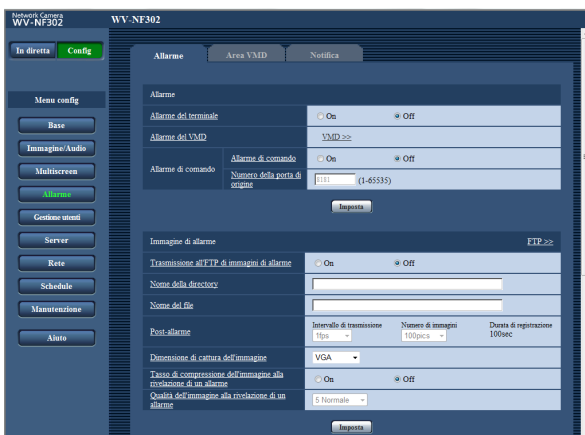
Network Camera
WV-NF302

WV-NF302

In diretta | Config

Menu config

Base
Immagine/Audio
Multiscreen
Allarme
Gestione utenti
Server
Rete
Schedule
Manutenzione
Aiuto

Allarme | Area VMD | Notifica

Allarme

| | | |
|---|---|---|
| Allarme del terminale | | ○ On ◉ Off |
| Allarme del VMD | | VMD >> |
| Allarme di comando | Allarme di comando | ○ On ◉ Off |
| | Numero della porta di origine | 8181 (1-65535) |

Imposta

Immagine di allarme FTP >>

| | |
|---|---|
| Trasmissione all'FTP di immagini di allarme | ○ On ◉ Off |
| Nome della directory | |
| Nome del file | |
| Post-allarme | Intervallo di trasmissione 1fps · Numero di immagini 100pics · Durata di registrazione 100sec |
| Dimensione di cattura dell'immagine | VGA |
| Tasso di compressione dell'immagine alla rivelazione di un allarme | ○ On ◉ Off |
| Qualità dell'immagine alla rivelazione di un allarme | 5 Normale |

Imposta